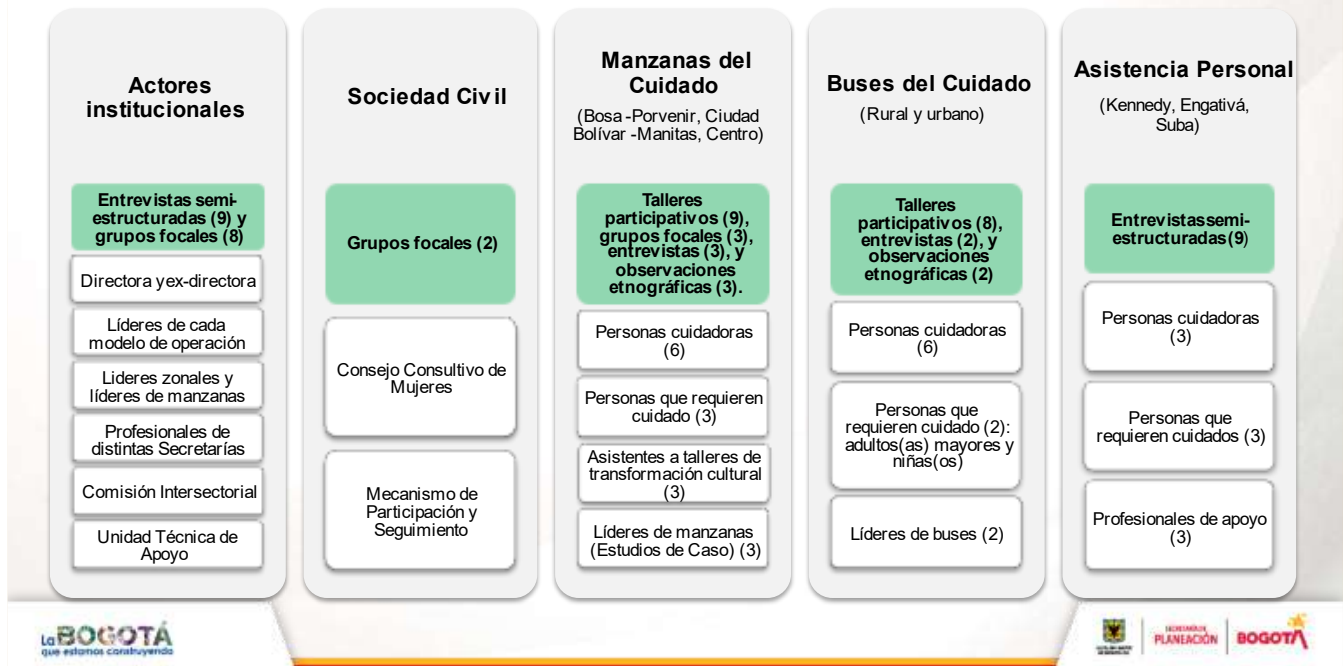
Actores institucionales

Entrevistas semi-estructuradas (9) y grupos focales (8)

Directora y ex-directora

Líderes de cada modelo de operación

Lideres zonales y líderes de manzanas

Profesionales de distintas Secretarías

Comisión Intersectorial

Unidad Técnica de Apoyo

Sociedad Civil

Grupos focales (2)

Consejo Consultivo de Mujeres

Mecanismo de Participación y Seguimiento

Manzanas del Cuidado

(Bosa -Porvenir, Ciudad Bolívar -Manitas, Centro)

Talleres participativos (9), grupos focales (3), entrevistas (3), y observaciones etnográficas (3).

Personas cuidadoras (6)

Personas que requieren cuidado (3)

Asistentes a talleres de transformación cultural (3)

Líderes de manzanas (Estudios de Caso) (3)

Buses del Cuidado

(Rural y urbano)

Talleres participativos (8), entrevistas (2), y observaciones etnográficas (2)

Personas cuidadoras (6)

Personas que requieren cuidado (2): adultos(as) mayores y niñas(os)

Líderes de buses (2)

Asistencia Personal

(Kennedy, Engativá, Suba)

Entrevistassemi-estructuradas(9)

Personas cuidadoras (3)

Personas que requieren cuidados (3)

Profesionales de apoyo (3)

La BOGOTÁ que estamos construyendo

PLANEACIÓN BOGOTÁ